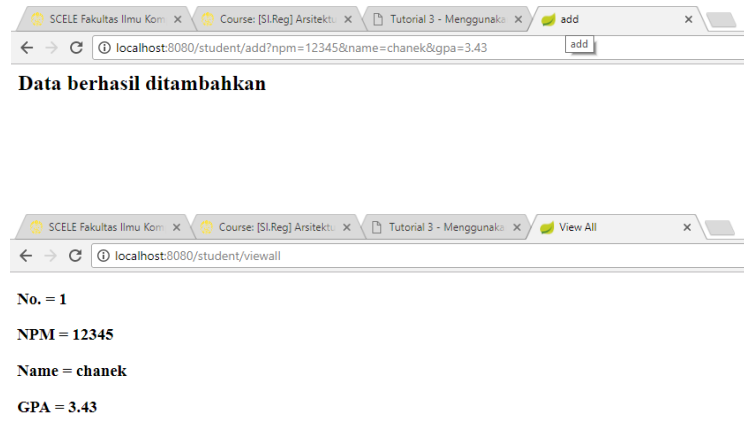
SCELE Fakultas Ilmu Kom ×
Course: [SI.Reg] Arsitektu ×
Tutorial 3 - Menggunaka ×
add ×
localhost:8080/student/add?npm=12345&name=chanek&gpa=3.43
add

Data berhasil ditambahkan

SCELE Fakultas Ilmu Kom ×
Course: [SI.Reg] Arsitektu ×
Tutorial 3 - Menggunaka ×
View All ×
localhost:8080/student/viewall

No. = 1

NPM = 12345

Name = chanek

GPA = 3.43